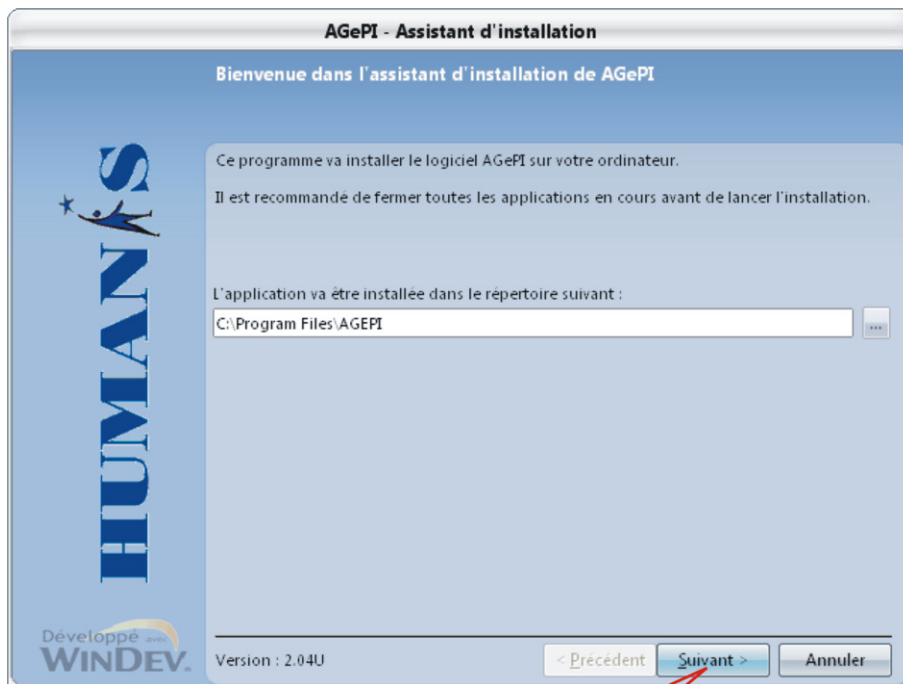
AGePI - Assistant d'installation

Bienvenue dans l'assistant d'installation de AGePI

HUMANIS

Ce programme va installer le logiciel AGePI sur votre ordinateur.

Il est recommandé de fermer toutes les applications en cours avant de lancer l'installation.

L'application va être installée dans le répertoire suivant :

C:\Program Files\AGEPI

...

Développé avec WINDEV.

Version : 2.04U

< Précédent

Suivant >

Annuler